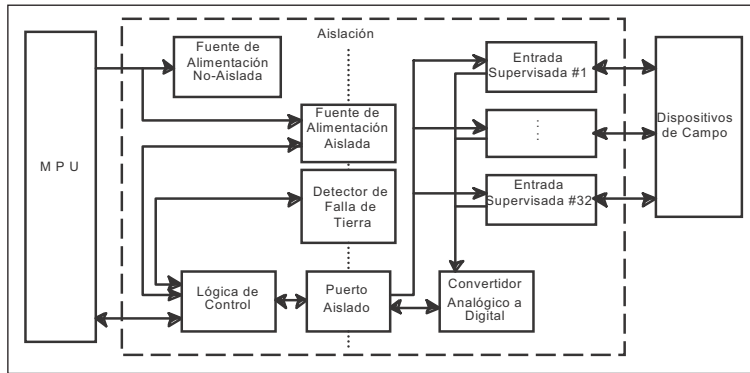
Aislación

M P U

Fuente de Alimentación No-Aislada

Fuente de Alimentación Aislada

Detector de Falla de Tierra

Lógica de Control

Puerto Aislado

Convertidor Analógico a Digital

Entrada Supervisada #1

Entrada Supervisada #32

Dispositivos de Campo